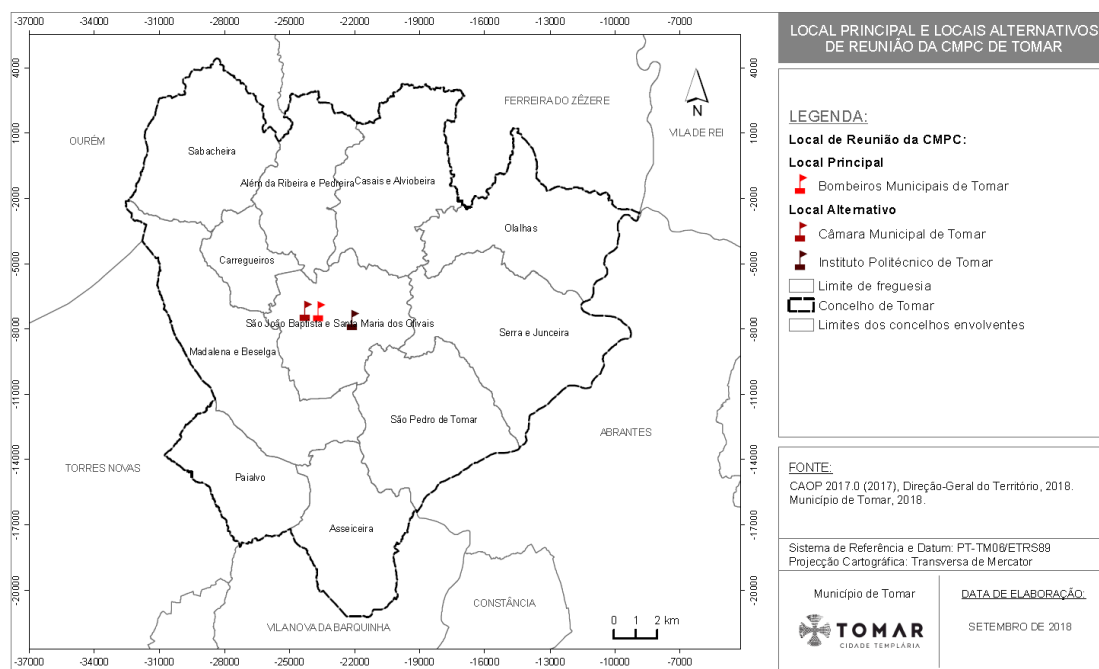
-37000 -34000 -31000 -28000 -25000 -22000 -19000 -16000 -13000 -10000 -7000

4000 1000 -2000 -5000 -8000 -11000 -14000 -17000 -20000

FERREIRA DO ZÊZERE

N

VILA DE REI

OURÉM

Sabacheira

Além da Ribeira e Pedreira

Casais e Alviobeira

Olalhas

Carregueiros

São João Baptista e Santa Maria dos Olivais

Serra e Junceira

Madalena e Beselga

São Pedro de Tomar

ABRANTES

TORRES NOVAS

Paialvo

Asseiceira

CONSTÂNCIA

VILA NOVA DA BARQUINHA

0 1 2 km

LOCAL PRINCIPAL E LOCAIS ALTERNATIVOS DE REUNIÃO DA CMPC DE TOMAR

LEGENDA:

Local de Reunião da CMPC:

Local Principal

Bombeiros Municipais de Tomar

Local Alternativo

Câmara Municipal de Tomar

Instituto Politécnico de Tomar

Limite de freguesia

Concelho de Tomar

Limites dos concelhos envolventes

FONTE:

CAOP 2017.0 (2017), Direção-Geral do Território, 2018. Município de Tomar, 2018.

Sistema de Referência e Datum: PT-TM06/ETRS89
Projecção Cartográfica: Transversa de Mercator

Município de Tomar

TOMAR
CIDADE TEMPLÁRIA

DATA DE ELABORAÇÃO:

SETEMBRO DE 2018